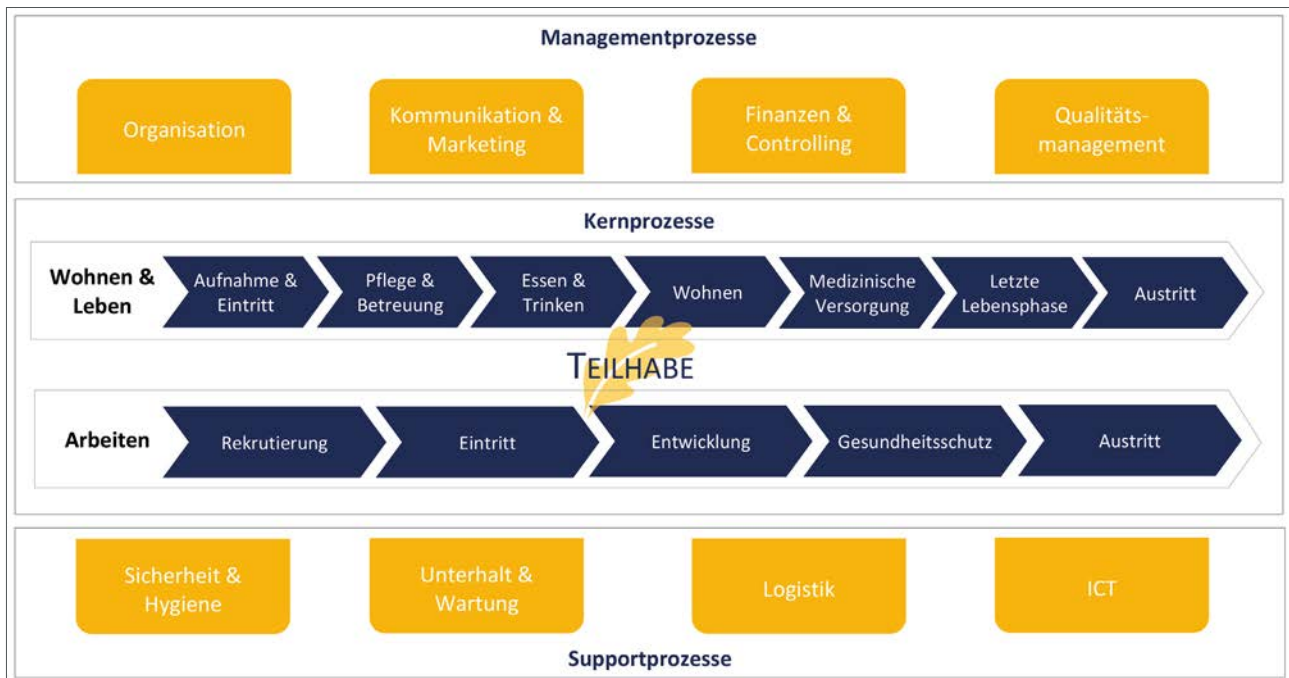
Managementprozesse

Organisation

Kommunikation & Marketing

Finanzen & Controlling

Qualitätsmanagement

Kernprozesse

Wohnen & Leben

Aufnahme & Eintritt

Pflege & Betreuung

Essen & Trinken

Wohnen

Medizinische Versorgung

Letzte Lebensphase

Austritt

TEILHABE

Arbeiten

Rekrutierung

Eintritt

Entwicklung

Gesundheitsschutz

Austritt

Sicherheit & Hygiene

Unterhalt & Wartung

Logistik

ICT

Supportprozesse